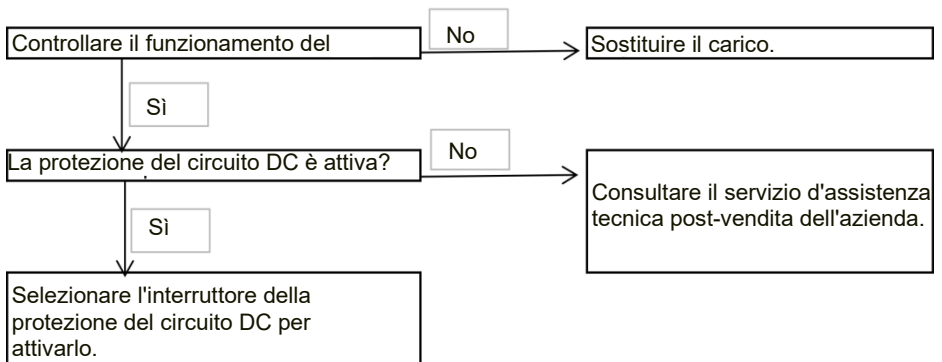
Controllare il funzionamento del

No

Sostituire il carico.

Sì

La protezione del circuito DC è attiva?

No

Consultare il servizio d'assistenza tecnica post-vendita dell'azienda.

Sì

Selezionare l'interruttore della protezione del circuito DC per attivarlo.